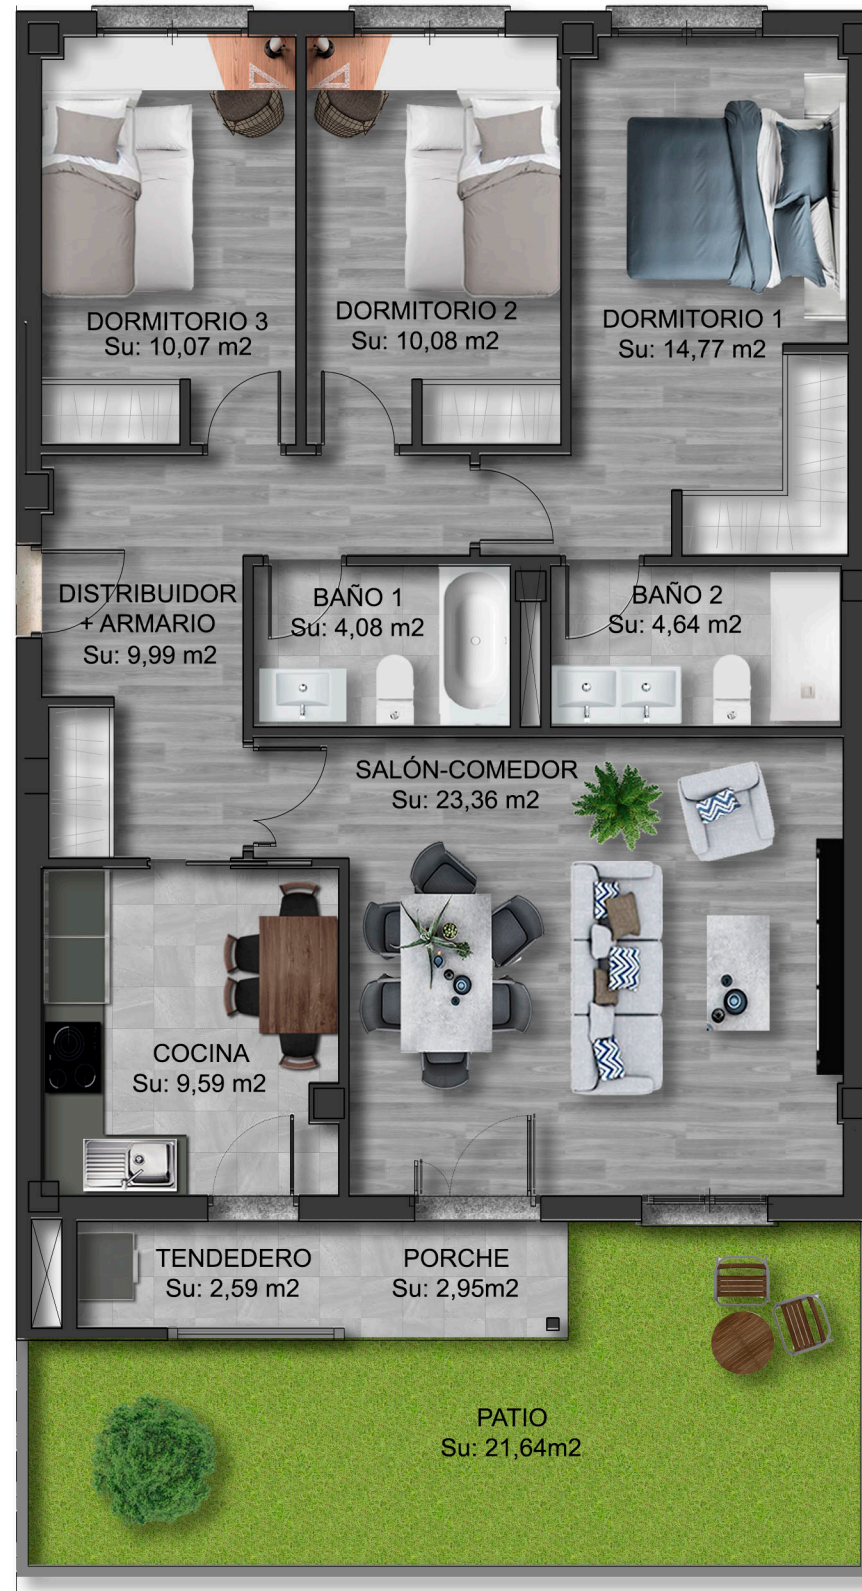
DORMITORIO 3
Su: 10,07 m2

DORMITORIO 2
Su: 10,08 m2

DORMITORIO 1
Su: 14,77 m2

DISTRIBUIDOR
+ ARMARIO
Su: 9,99 m2

BAÑO 1
Su: 4,08 m2

BAÑO 2
Su: 4,64 m2

SALÓN-COMEDOR
Su: 23,36 m2

COCINA
Su: 9,59 m2

TENDEDERO
Su: 2,59 m2

PORCHE
Su: 2,95m2

PATIO
Su: 21,64m2